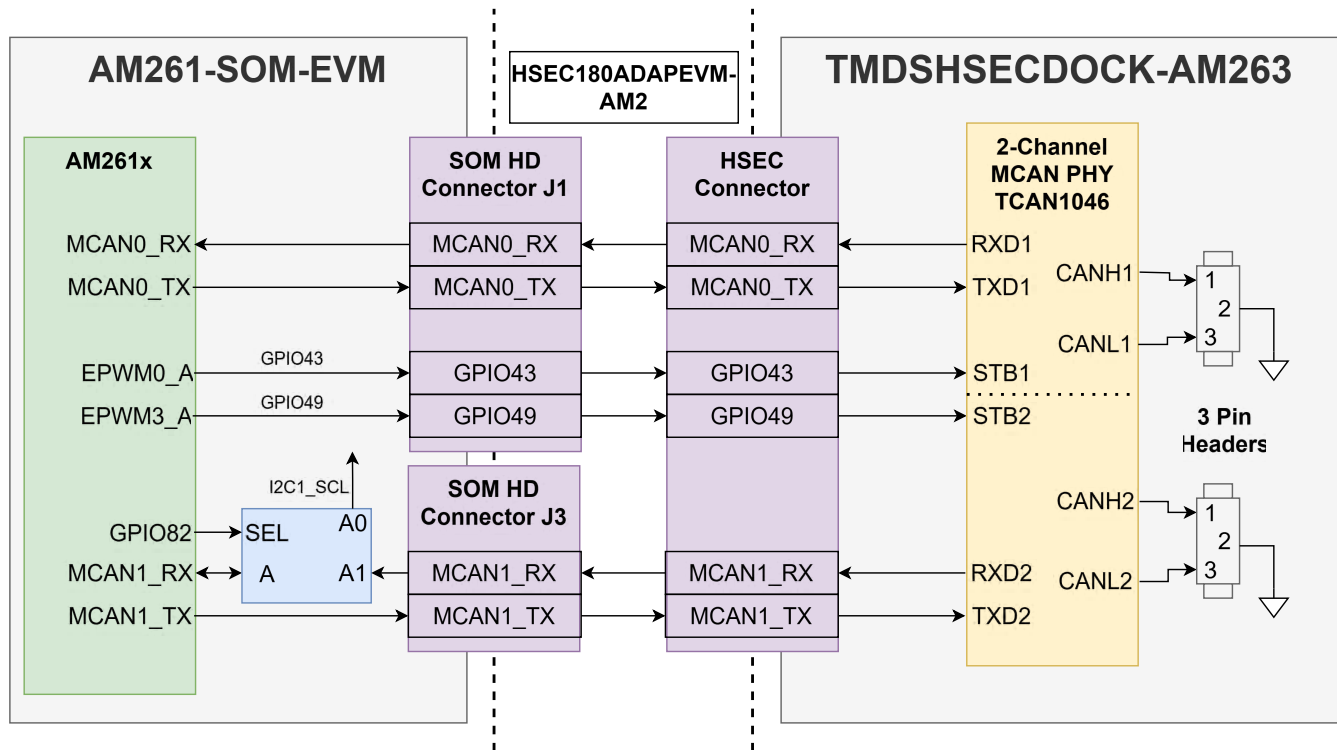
AM261-SOM-EVM

HSEC180ADAPEVM-AM2

TMDSHSECDOCK-AM263

AM261x

MCAN0_RX
MCAN0_TX
EPWM0_A
EPWM3_A
GPIO82
MCAN1_RX
MCAN1_TX

GPIO43
GPIO49

I2C1_SCL

SEL
A
A0
A1

SOM HD Connector J1
MCAN0_RX
MCAN0_TX
GPIO43
GPIO49

SOM HD Connector J3
MCAN1_RX
MCAN1_TX

HSEC Connector
MCAN0_RX
MCAN0_TX
GPIO43
GPIO49
MCAN1_RX
MCAN1_TX

2-Channel MCAN PHY TCAN1046
RXD1
TXD1
STB1
STB2
RXD2
TXD2
CANH1
CANL1
CANH2
CANL2

1
2
3

3 Pin Headers

1
2
3